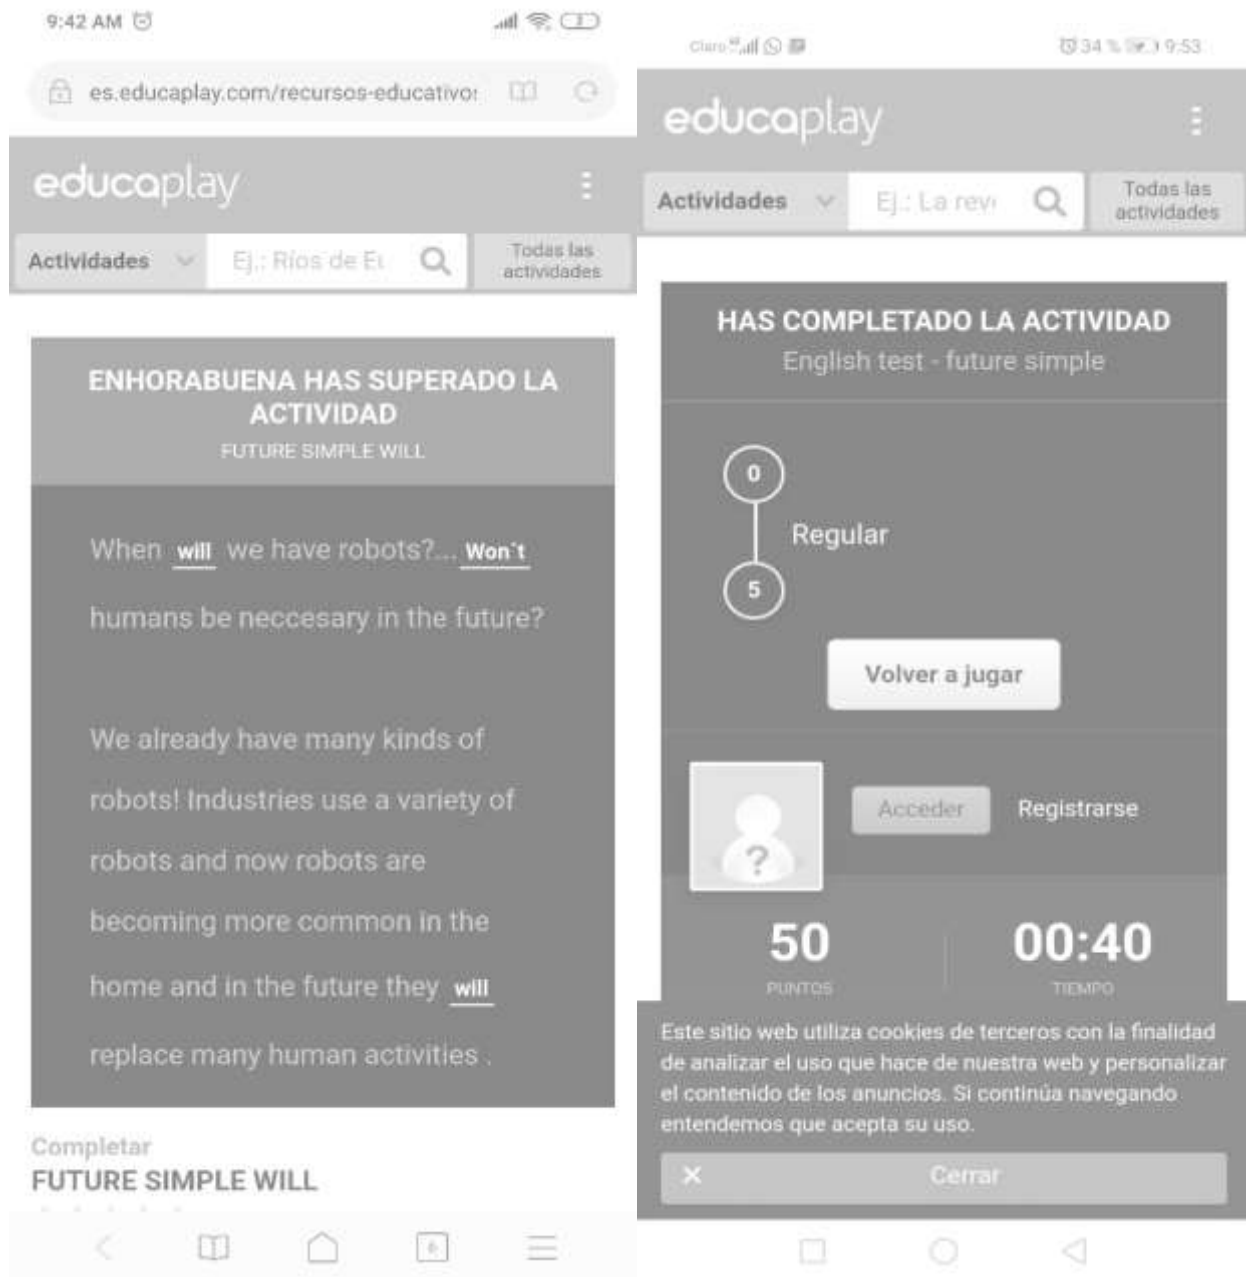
9:42 AM

es.educaplay.com/recursos-educativos

educaplay

Actividades

Ej.: Ríos de Eu

Todas las actividades

ENHORABUENA HAS SUPERADO LA ACTIVIDAD
FUTURE SIMPLE WILL

When will we have robots?... Won't humans be neccesary in the future?

We already have many kinds of robots! Industries use a variety of robots and now robots are becoming more common in the home and in the future they will replace many human activities .

Completar
FUTURE SIMPLE WILL

Claro 34 % 9:53

educaplay

Actividades

Ej.: La revi

Todas las actividades

HAS COMPLETADO LA ACTIVIDAD
English test - future simple

0
Regular
5

Volver a jugar

?

Acceder

Registrarse

50
PUNTOS

00:40
TIEMPO

Este sitio web utiliza cookies de terceros con la finalidad de analizar el uso que hace de nuestra web y personalizar el contenido de los anuncios. Si continúa navegando entendemos que acepta su uso.

✕ Cerrar